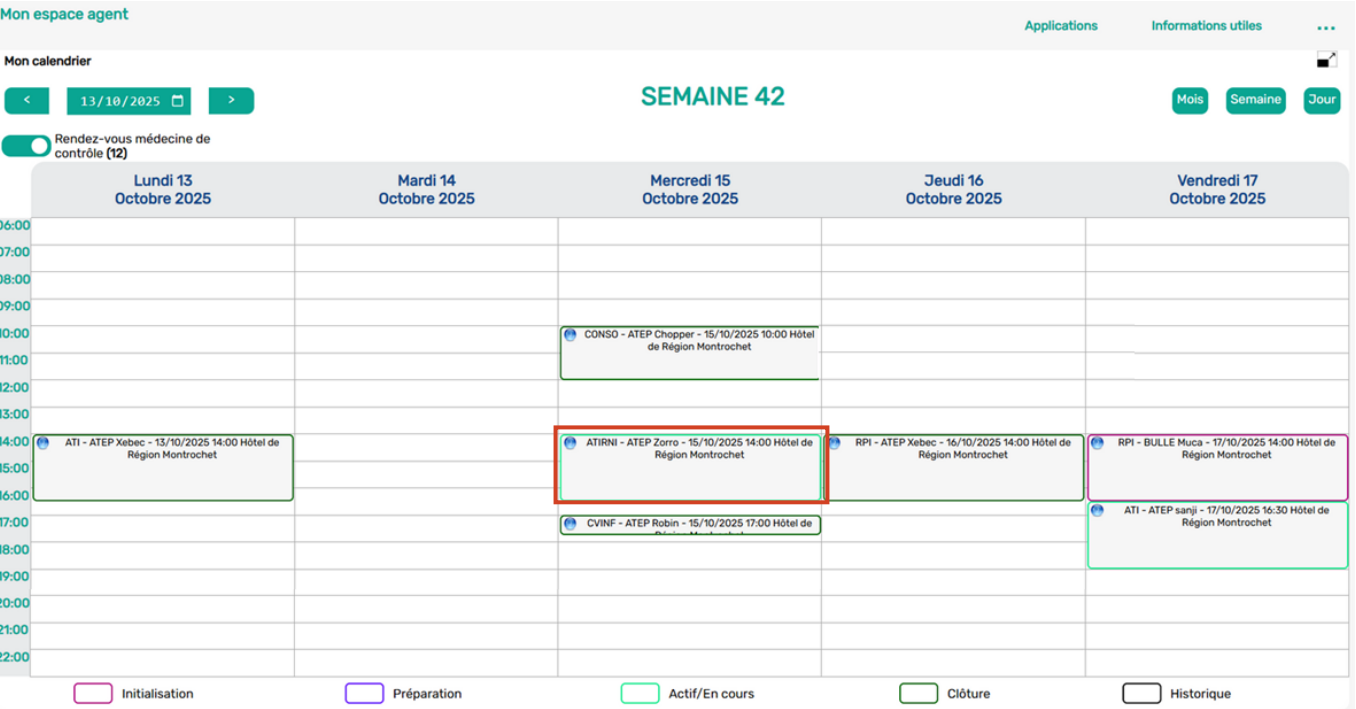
Mon espace agent

Applications Informations utiles ...

Mon calendrier

< 13/10/2025 >

SEMAINE 42

Mois Semaine Jour

Rendez-vous médecine de contrôle (12)

| | Lundi 13 Octobre 2025 | Mardi 14 Octobre 2025 | Mercredi 15 Octobre 2025 | Jeudi 16 Octobre 2025 | Vendredi 17 Octobre 2025 |
|---|---|---|---|---|---|
| 06:00 | | | | | |
| 07:00 | | | | | |
| 08:00 | | | | | |
| 09:00 | | | | | |
| 10:00 | | | CONSO - ATEP Chopper - 15/10/2025 10:00 Hôtel de Région Montrochet | | |
| 11:00 | | | | | |
| 12:00 | | | | | |
| 13:00 | | | | | |
| 14:00 | ATI - ATEP Xebec - 13/10/2025 14:00 Hôtel de Région Montrochet | | ATIRNI - ATEP Zorro - 15/10/2025 14:00 Hôtel de Région Montrochet | RPI - ATEP Xebec - 16/10/2025 14:00 Hôtel de Région Montrochet | RPI - BULLE Muca - 17/10/2025 14:00 Hôtel de Région Montrochet |
| 15:00 | | | | | |
| 16:00 | | | | | ATI - ATEP sanji - 17/10/2025 16:30 Hôtel de Région Montrochet |
| 17:00 | | | CVINF - ATEP Robin - 15/10/2025 17:00 Hôtel de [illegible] | | |
| 18:00 | | | | | |
| 19:00 | | | | | |
| 20:00 | | | | | |
| 21:00 | | | | | |
| 22:00 | | | | | |

Initialisation Préparation Actif/En cours Clôture Historique